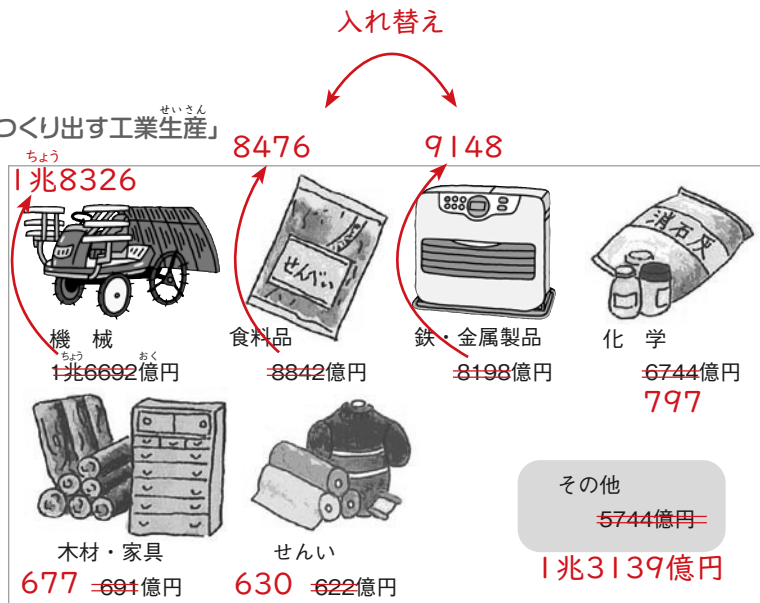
入れ替え

つくり出す工業生産」

8476　9148

1兆8326

消石灰

せんべい

機　械
1兆6692億円

食料品
8842億円

鉄・金属製品
8198億円

化　学
6744億円
797

木材・家具
677　691億円

せんい
630　622億円

その他
5744億円
1兆3139億円